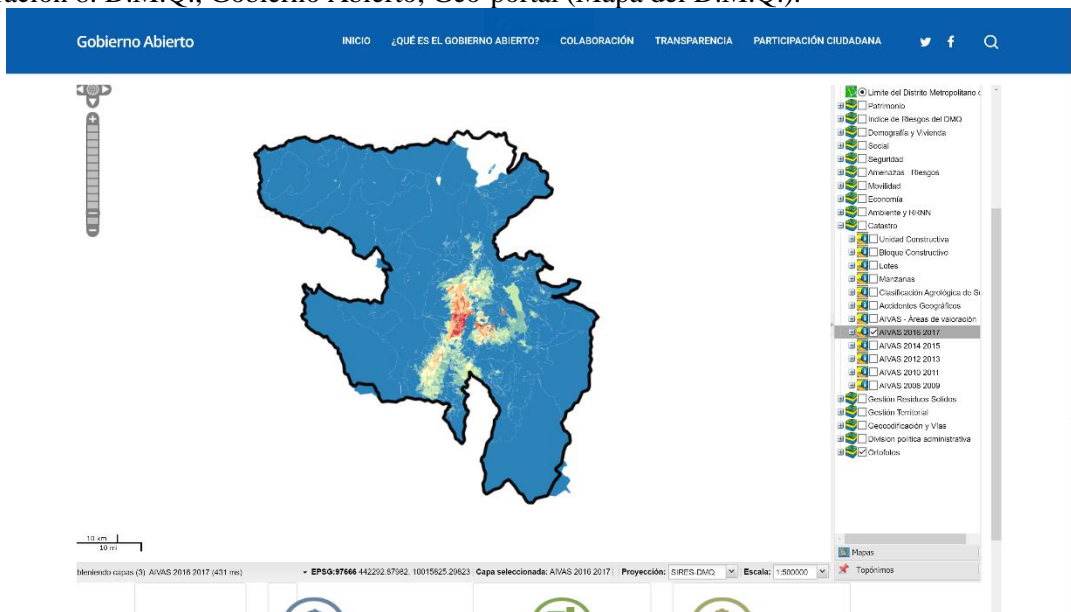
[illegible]ación 8. D.M.Q., Gobierno Abierto, Geo-portal (Mapa del D.M.Q.).

Gobierno Abierto INICIO ¿QUÉ ES EL GOBIERNO ABIERTO? COLABORACIÓN TRANSPARENCIA PARTICIPACIÓN CIUDADANA

Límite del Distrito Metropolitano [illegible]
Patrimonio
Índice de Riesgos del DMQ
Demografía y Vivienda
Social
Seguridad
Amenazas - Riesgos
Movilidad
Economía
Ambiente y RRNN
Catastro
Unidad Constructiva
Bloque Constructivo
Lotes
Manzanas
Clasificación Agrológica de S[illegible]
Accidentes Geográficos
AIVAS - Áreas de valoración
AIVAS 2016 2017
AIVAS 2014 2015
AIVAS 2012 2013
AIVAS 2010 2011
AIVAS 2008 2009
Gestión Residuos Solidos
Gestión Territorial
Geocodificación y Vías
Division política administrativa
Ortofotos

Mapas
Topónimos

10 km
10 mi

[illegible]bteniendo capas (3) AIVAS 2016 2017 (431 ms) EPSG:97666 442292.67982, 10015625.29623 Capa seleccionada: AIVAS 2016 2017 Proyección: SIRES-DMQ Escala: 1:500000